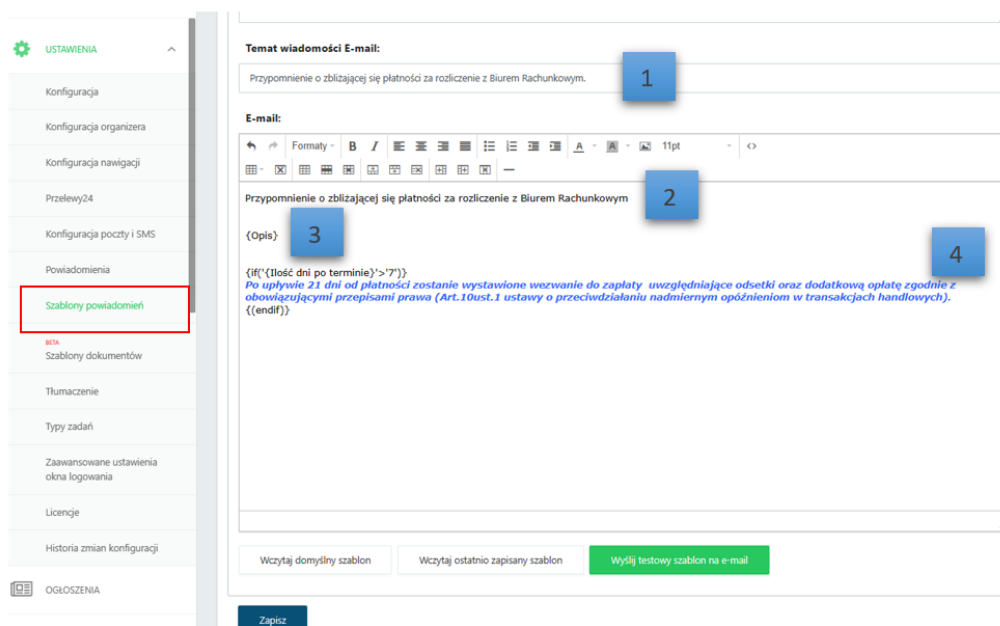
USTAWIENIA

Konfiguracja

Konfiguracja organizera

Konfiguracja nawigacji

Przelewy24

Konfiguracja poczty i SMS

Powiadomienia

Szablony powiadomień

BETA
Szablony dokumentów

Tłumaczenie

Typy zadań

Zaawansowane ustawienia okna logowania

Licencje

Historia zmian konfiguracji

OGŁOSZENIA

Temat wiadomości E-mail:

Przypomnienie o zbliżającej się płatności za rozliczenie z Biurem Rachunkowym.

1

E-mail:

Formaty B I A 11pt

Przypomnienie o zbliżającej się płatności za rozliczenie z Biurem Rachunkowym

2

{Opis}

3

4

{if('{Ilość dni po terminie}'>'7')}
Po upływie 21 dni od płatności zostanie wystawione wezwanie do zapłaty uwzględniające odsetki oraz dodatkową opłatę zgodnie z obowiązującymi przepisami prawa (Art.10ust.1 ustawy o przeciwdziałaniu nadmiernym opóźnieniom w transakcjach handlowych).
{(endif)}

Wczytaj domyślny szablon

Wczytaj ostatnio zapisany szablon

Wyślij testowy szablon na e-mail

Zapisz